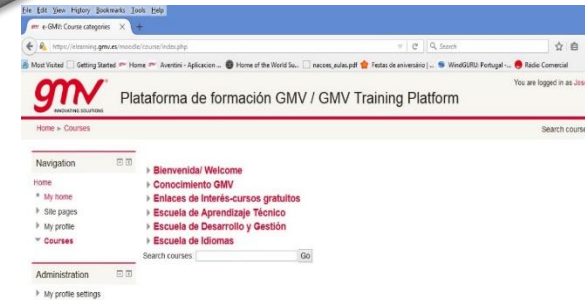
File Edit View History Bookmarks Tools Help

e-GMV: Course categories ×

https://elearning.gmv.es/moodle/course/index.php

Search

Most Visited | Getting Started | Home | Aventini - Aplicacion ... | Home of the World Su... | nacces_aulas.pdf | Festas de aniversário | ... | WindGURU: Portugal - ... | Radio Comercial

gmv INNOVATING SOLUTIONS

Plataforma de formación GMV / GMV Training Platform

You are logged in as Jos

Home ► Courses

Search course

Navigation

Home

My home

Site pages

My profile

Courses

Bienvenida/ Welcome

Conocimiento GMV

Enlaces de Interés-cursos gratuitos

Escuela de Aprendizaje Técnico

Escuela de Desarrollo y Gestión

Escuela de Idiomas

Search courses: Go

Administration

My profile settings